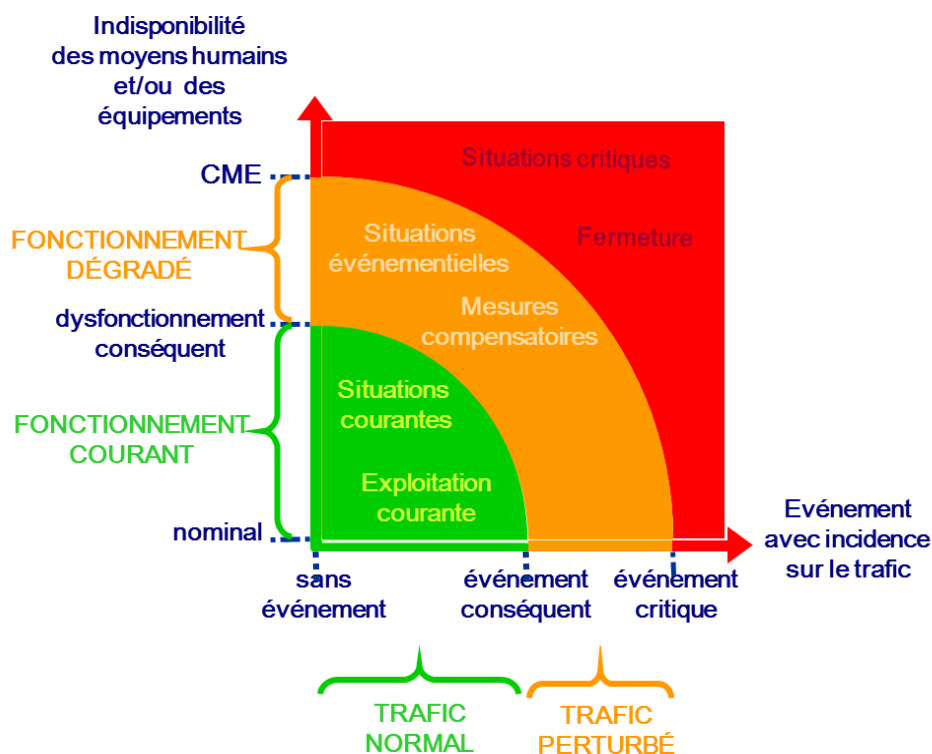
Indisponibilité des moyens humains et/ou des équipements

Situations critiques

Fermeture

CME

FONCTIONNEMENT DÉGRADÉ

Situations événementielles

Mesures compensatoires

dysfonctionnement conséquent

FONCTIONNEMENT COURANT

Situations courantes

Exploitation courante

nominal

Evénement avec incidence sur le trafic

sans événement

événement conséquent

événement critique

TRAFIC NORMAL

TRAFIC PERTURBÉ